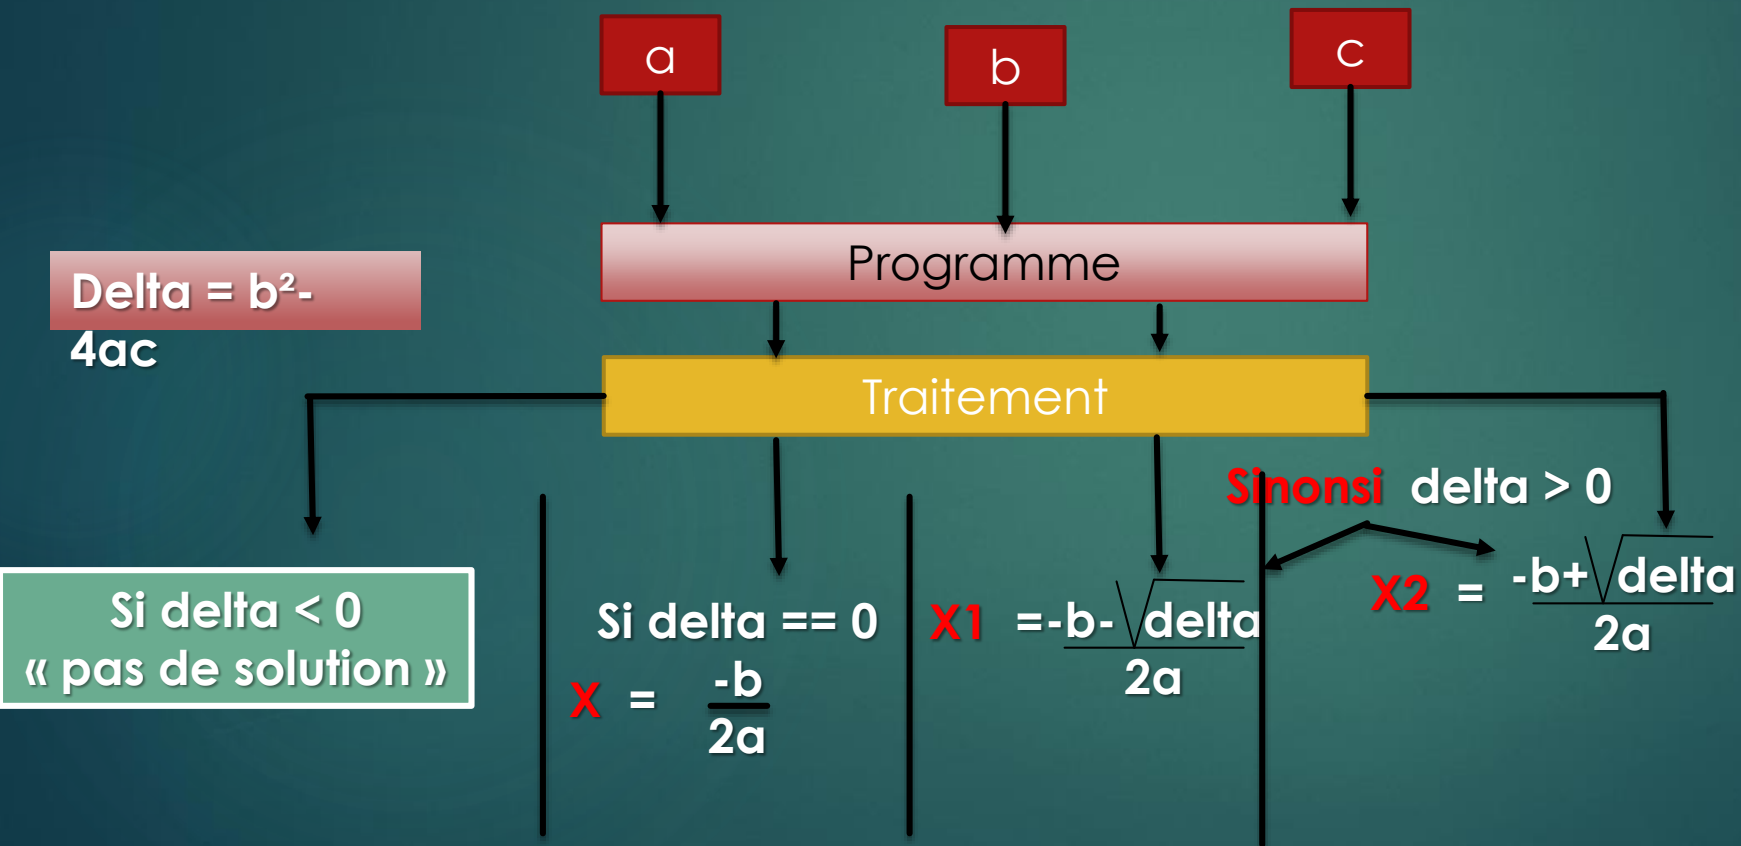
a

b

c

Delta = b²-4ac

Programme

Traitement

Si delta < 0
« pas de solution »

Si delta == 0

X = $\frac{-b}{2a}$

X1 = $\frac{-b-\sqrt{delta}}{2a}$

Sinonsi delta > 0

X2 = $\frac{-b+\sqrt{delta}}{2a}$